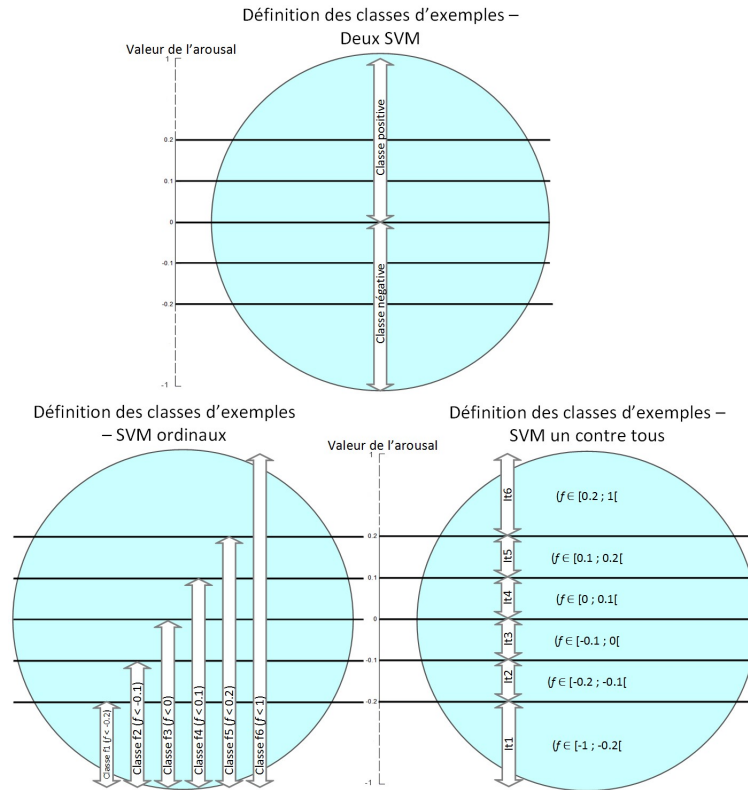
Définition des classes d'exemples – Deux SVM

Valeur de l'arousal

1

0.2

0.1

0

-0.1

-0.2

-1

Classe positive

Classe négative

Définition des classes d'exemples – SVM ordinaux

Classe f1 ($f$ < -0.2)

Classe f2 ($f$ < -0.1)

Classe f3 ($f$ < 0)

Classe f4 ($f$ < 0.1)

Classe f5 ($f$ < 0.2)

Classe f6 ($f$ < 1)

Valeur de l'arousal

1

0.2

0.1

0

-0.1

-0.2

-1

Définition des classes d'exemples – SVM un contre tous

It6

($f \in$ [0.2 ; 1[

It5

($f \in$ [0.1 ; 0.2[

It4

($f \in$ [0 ; 0.1[

It3

($f \in$ [-0.1 ; 0[

It2

($f \in$ [-0.2 ; -0.1[

It1

($f \in$ [-1 ; -0.2[